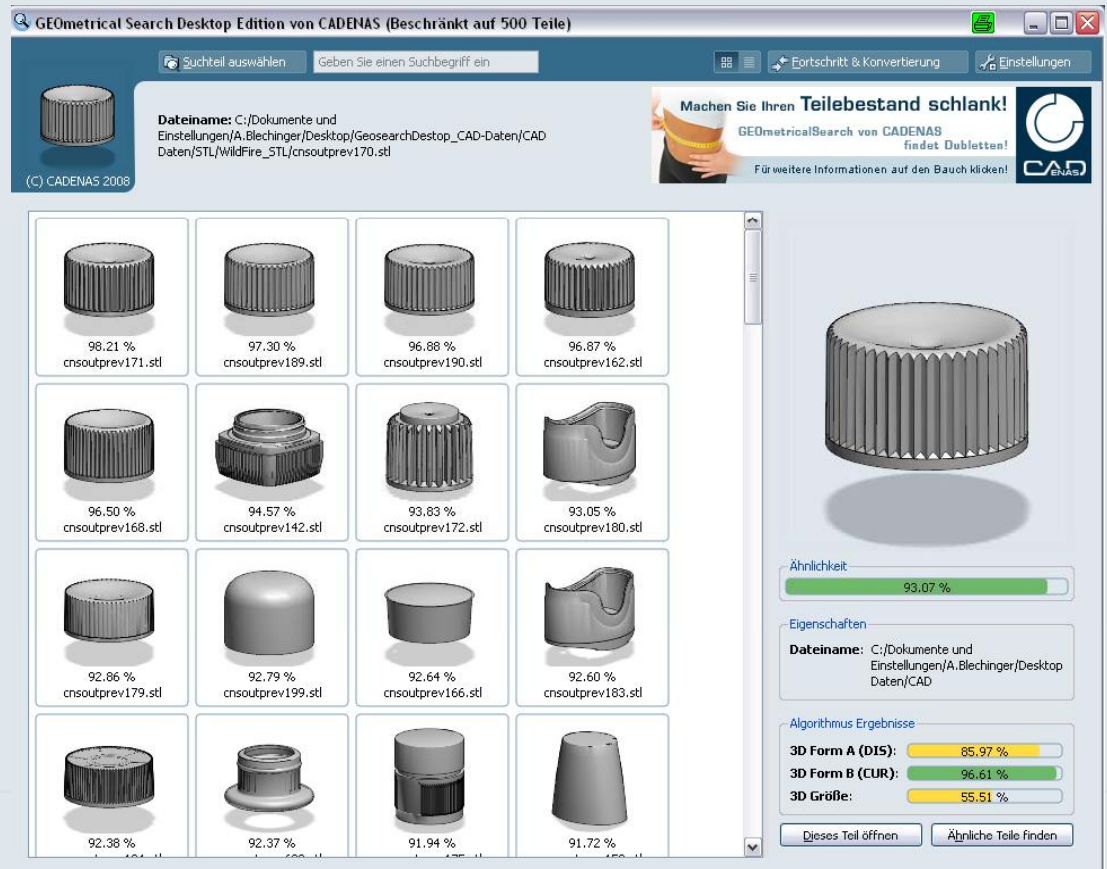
GEOmetrical Search Desktop Edition von CADENAS (Beschränkt auf 500 Teile)

Suchteil auswählen
Geben Sie einen Suchbegriff ein
Fortschritt & Konvertierung
Einstellungen

(C) CADENAS 2008

Dateiname: C:/Dokumente und Einstellungen/A.Blechinger/Desktop/GeosearchDestop_CAD-Daten/CAD Daten/STL/WildFire_STL/cnsoutprev170.stl

Machen Sie Ihren Teilebestand schlank!
GEOmetricalSearch von CADENAS findet Dubletten!
Für weitere Informationen auf den Bauch klicken!
CADENAS

98.21 %
cnsoutprev171.stl

97.30 %
cnsoutprev189.stl

96.88 %
cnsoutprev190.stl

96.87 %
cnsoutprev162.stl

96.50 %
cnsoutprev168.stl

94.57 %
cnsoutprev142.stl

93.83 %
cnsoutprev172.stl

93.05 %
cnsoutprev180.stl

92.86 %
cnsoutprev179.stl

92.79 %
cnsoutprev199.stl

92.64 %
cnsoutprev166.stl

92.60 %
cnsoutprev183.stl

92.38 %
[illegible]

92.37 %
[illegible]

91.94 %
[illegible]

91.72 %
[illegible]

Ähnlichkeit
93.07 %

Eigenschaften
Dateiname: C:/Dokumente und Einstellungen/A.Blechinger/Desktop Daten/CAD

Algorithmus Ergebnisse
3D Form A (DIS): 85.97 %
3D Form B (CUR): 96.61 %
3D Größe: 55.51 %

Dieses Teil öffnen
Ähnliche Teile finden